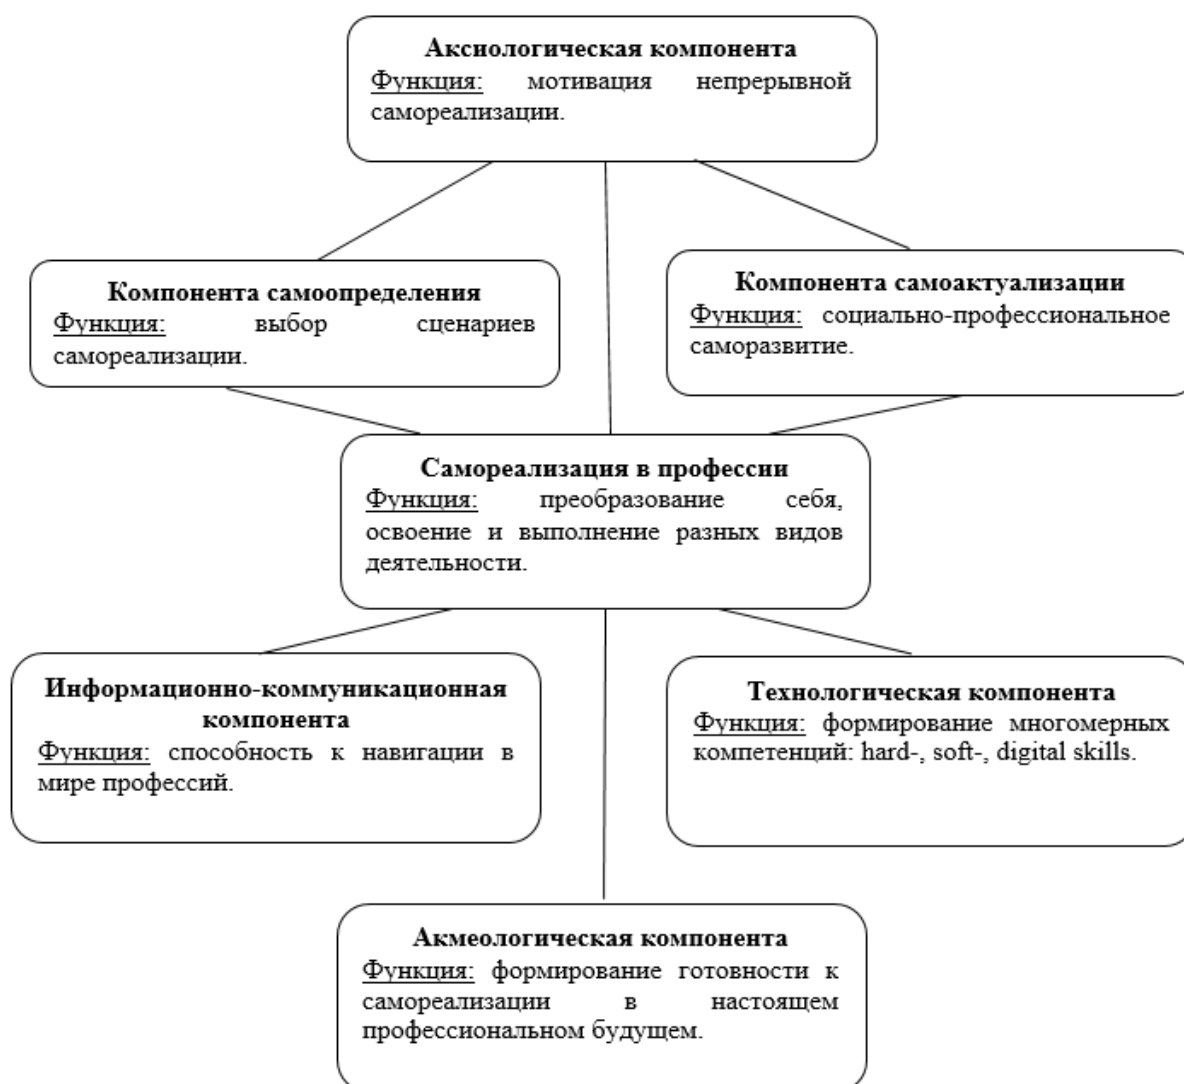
Аксиологическая компонента
Функция: мотивация непрерывной самореализации.

Компонента самоопределения
Функция: выбор сценариев самореализации.

Компонента самоактуализации
Функция: социально-профессиональное саморазвитие.

Самореализация в профессии
Функция: преобразование себя, освоение и выполнение разных видов деятельности.

Информационно-коммуникационная компонента
Функция: способность к навигации в мире профессий.

Технологическая компонента
Функция: формирование многомерных компетенций: hard-, soft-, digital skills.

Акмеологическая компонента
Функция: формирование готовности к самореализации в настоящем профессиональном будущем.